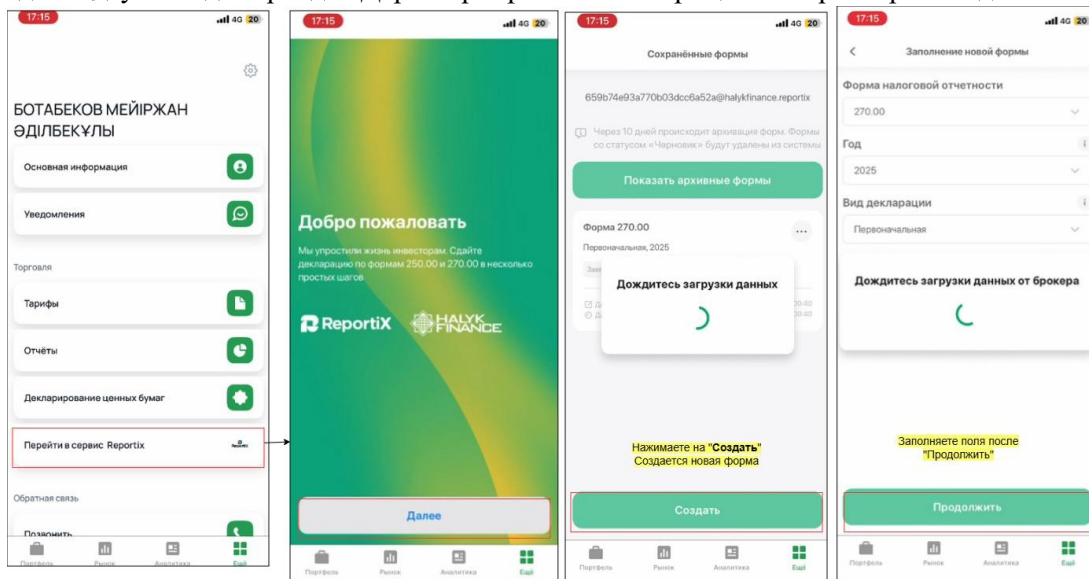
17:15
4G 20

БОТАБЕКОВ МЕЙІРЖАН ӘДІЛБЕКҰЛЫ

Основная информация

Уведомления

Торговля

Тарифы

Отчёты

Декларирование ценных бумаг

Перейти в сервис Reportix

Обратная связь

Позвонить

Портфель Рынок Аналитика Ещё

17:15
4G 20

Добро пожаловать

Мы упростили жизнь инвесторам. Сдайте декларацию по формам 250.00 и 270.00 в несколько простых шагов

ReportiX HALYK FINANCE

Далее

Портфель Рынок Аналитика Ещё

17:15
4G 20

Сохранённые формы

659b74e93a770b03dcc6a52a@halykfinance.reportix

Через 10 дней происходит архивация форм. Формы со статусом «Черновик» будут удалены из системы

Показать архивные формы

Форма 270.00

Первоначальная, 2025

Дождитесь загрузки данных

Нажимаете на "Создать"
Создается новая форма

Создать

Портфель Рынок Аналитика Ещё

17:15
4G 20

Заполнение новой формы

Форма налоговой отчетности

270.00

Год

2025

Вид декларации

Первоначальная

Дождитесь загрузки данных от брокера

Заполняете поля после "Продолжить"

Продолжить

Портфель Рынок Аналитика Ещё